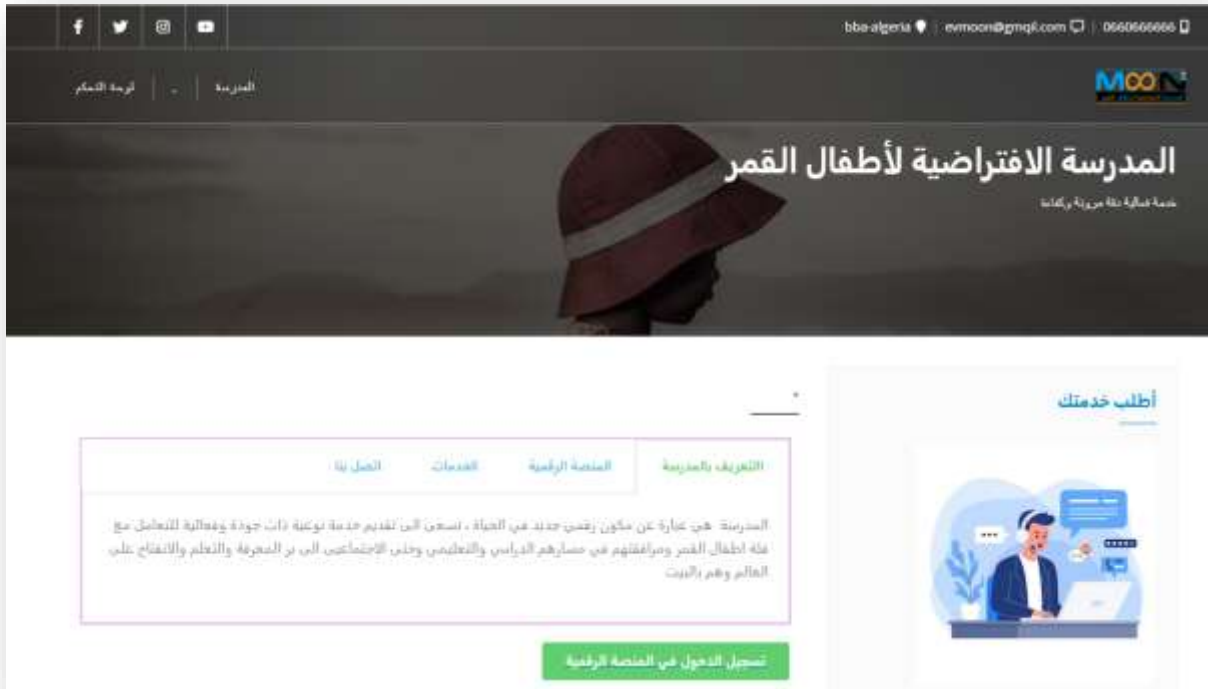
bba-algeria | evmoon@gmqil.com | 0660666666

المدرسة | لوحة التحكم

MOON

المدرسة الافتراضية لأطفال القمر

خدمة فعالية دقة مرونة وكفاءة

أطلب خدمتك

التعريف بالمدرسة | المنصة الرقمية | الخدمات | اتصل بنا

المدرسة هي عبارة عن مكون رقمي جديد في الحياة ، تسعى الى تقديم خدمة نوعية ذات جودة وفعالية للتعامل مع فئة اطفال القمر ومرافقتهم في مسارهم الدراسي والتعليمي وحتى الاجتماعي الى بر المعرفة والتعلم والانفتاح على العالم وهم بالبيت

تسجيل الدخول في المنصة الرقمية